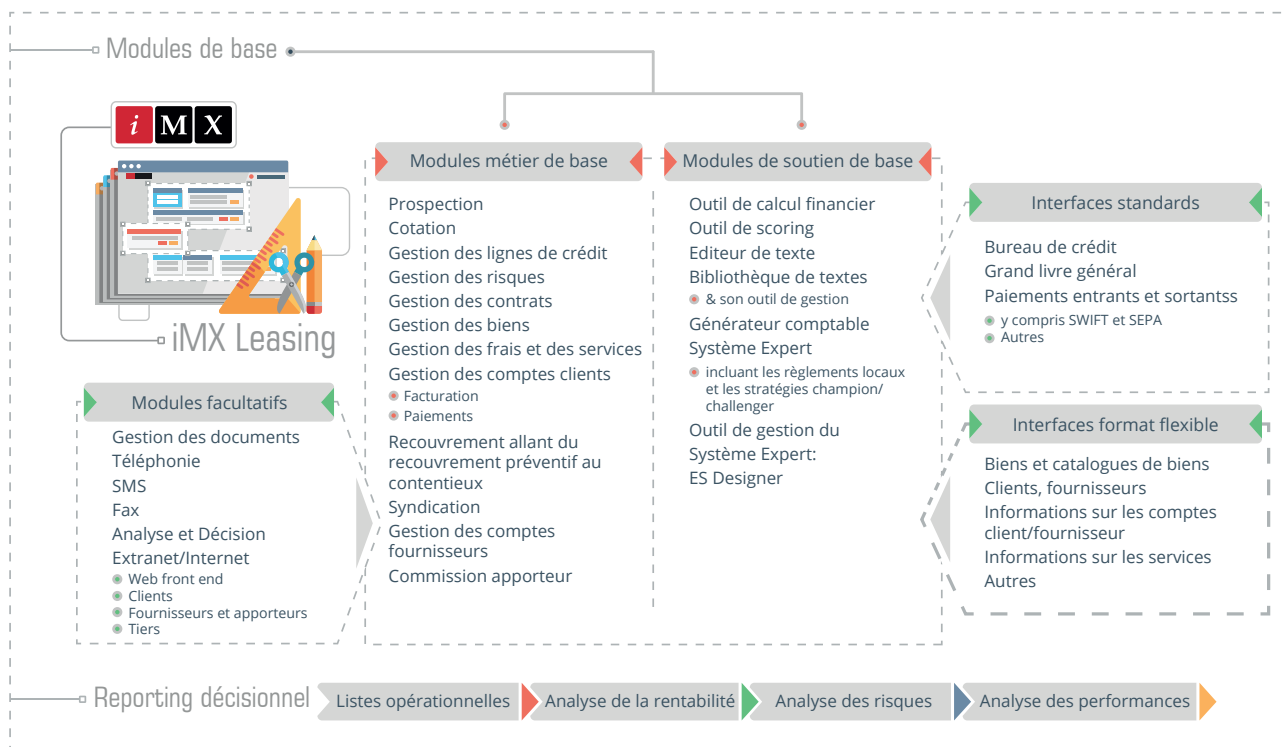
Modules de base

iMX

iMX Leasing

Modules métier de base

Prospection
Cotation
Gestion des lignes de crédit
Gestion des risques
Gestion des contrats
Gestion des biens
Gestion des frais et des services
Gestion des comptes clients
Facturation
Paiements
Recouvrement allant du recouvrement préventif au contentieux
Syndication
Gestion des comptes fournisseurs
Commission apporteur

Modules de soutien de base

Outil de calcul financier
Outil de scoring
Editeur de texte
Bibliothèque de textes
& son outil de gestion
Générateur comptable
Système Expert
incluant les règlements locaux et les stratégies champion/challenger
Outil de gestion du Système Expert: ES Designer

Interfaces standards

Bureau de crédit
Grand livre général
Paiements entrants et sortantss
y compris SWIFT et SEPA
Autres

Interfaces format flexible

Biens et catalogues de biens
Clients, fournisseurs
Informations sur les comptes client/fournisseur
Informations sur les services
Autres

Modules facultatifs

Gestion des documents
Téléphonie
SMS
Fax
Analyse et Décision
Extranet/Internet
Web front end
Clients
Fournisseurs et apporteurs
Tiers

Reporting décisionnel
Listes opérationnelles
Analyse de la rentabilité
Analyse des risques
Analyse des performances